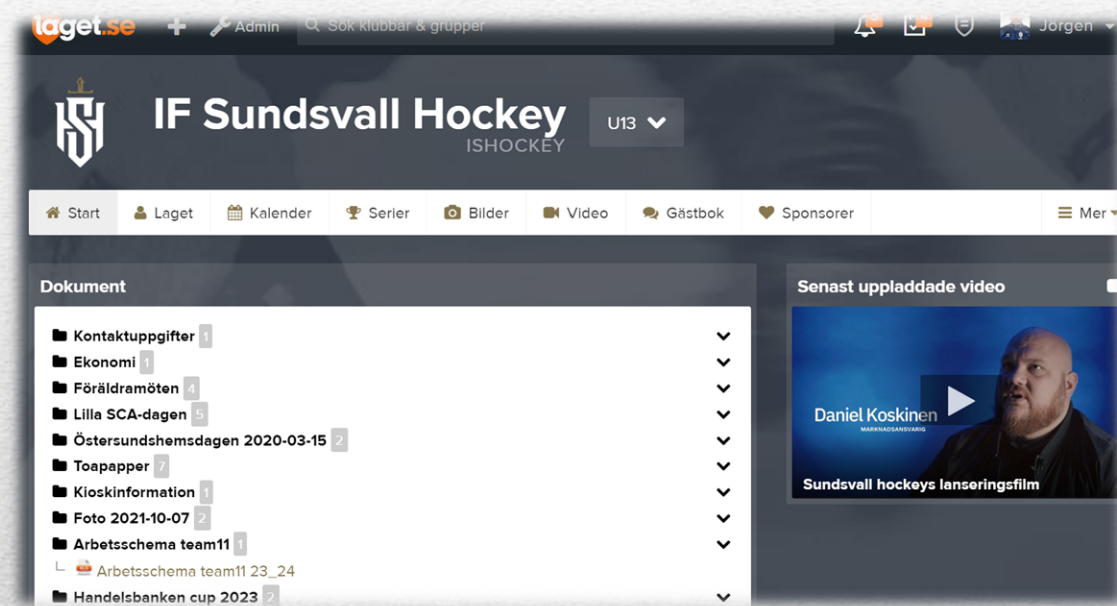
laget.se + Admin Sök klubbar & grupper Jörgen

IF Sundsvall Hockey
ISHOCKEY
U13

Start Laget Kalender Serier Bilder Video Gästbok Sponsorer Mer

Dokument

Kontaktuppgifter 1
Ekonomi 1
Föräldramöten 4
Lilla SCA-dagen 5
Östersundshemsdagen 2020-03-15 2
Toapapper 7
Kioskinformation 1
Foto 2021-10-07 2
Arbetsschema team11 1
Arbetsschema team11 23_24
Handelsbanken cup 2023 2

Senast uppladdade video

Daniel Koskinen
MARKNADSANSVARIG
Sundsvall hockeys lanseringsfilm